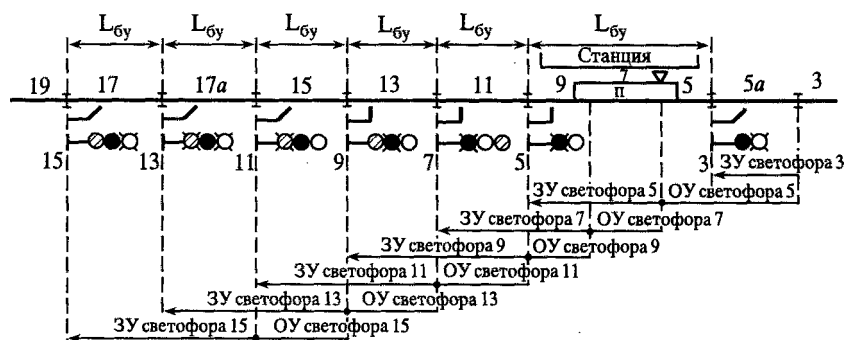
$L_{бу}$ $L_{бу}$ $L_{бу}$ $L_{бу}$ $L_{бу}$ $L_{бу}$

Станция

19 17 17а 15 13 11 9 7 5 5а 3

П

15 13 11 9 7 5 3

ЗУ светофора 3
ЗУ светофора 5 ОУ светофора 5
ЗУ светофора 7 ОУ светофора 7
ЗУ светофора 9 ОУ светофора 9
ЗУ светофора 11 ОУ светофора 11
ЗУ светофора 13 ОУ светофора 13
ЗУ светофора 15 ОУ светофора 15